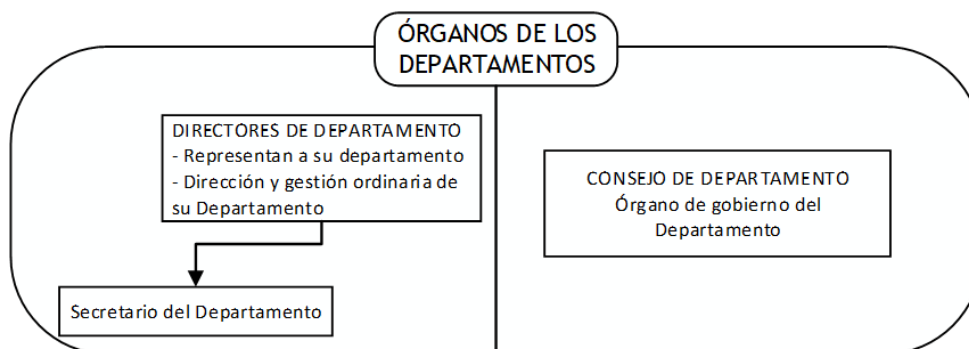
ÓRGANOS DE LOS DEPARTAMENTOS

DIRECTORES DE DEPARTAMENTO
- Representan a su departamento
- Dirección y gestión ordinaria de su Departamento

Secretario del Departamento

CONSEJO DE DEPARTAMENTO
Órgano de gobierno del Departamento